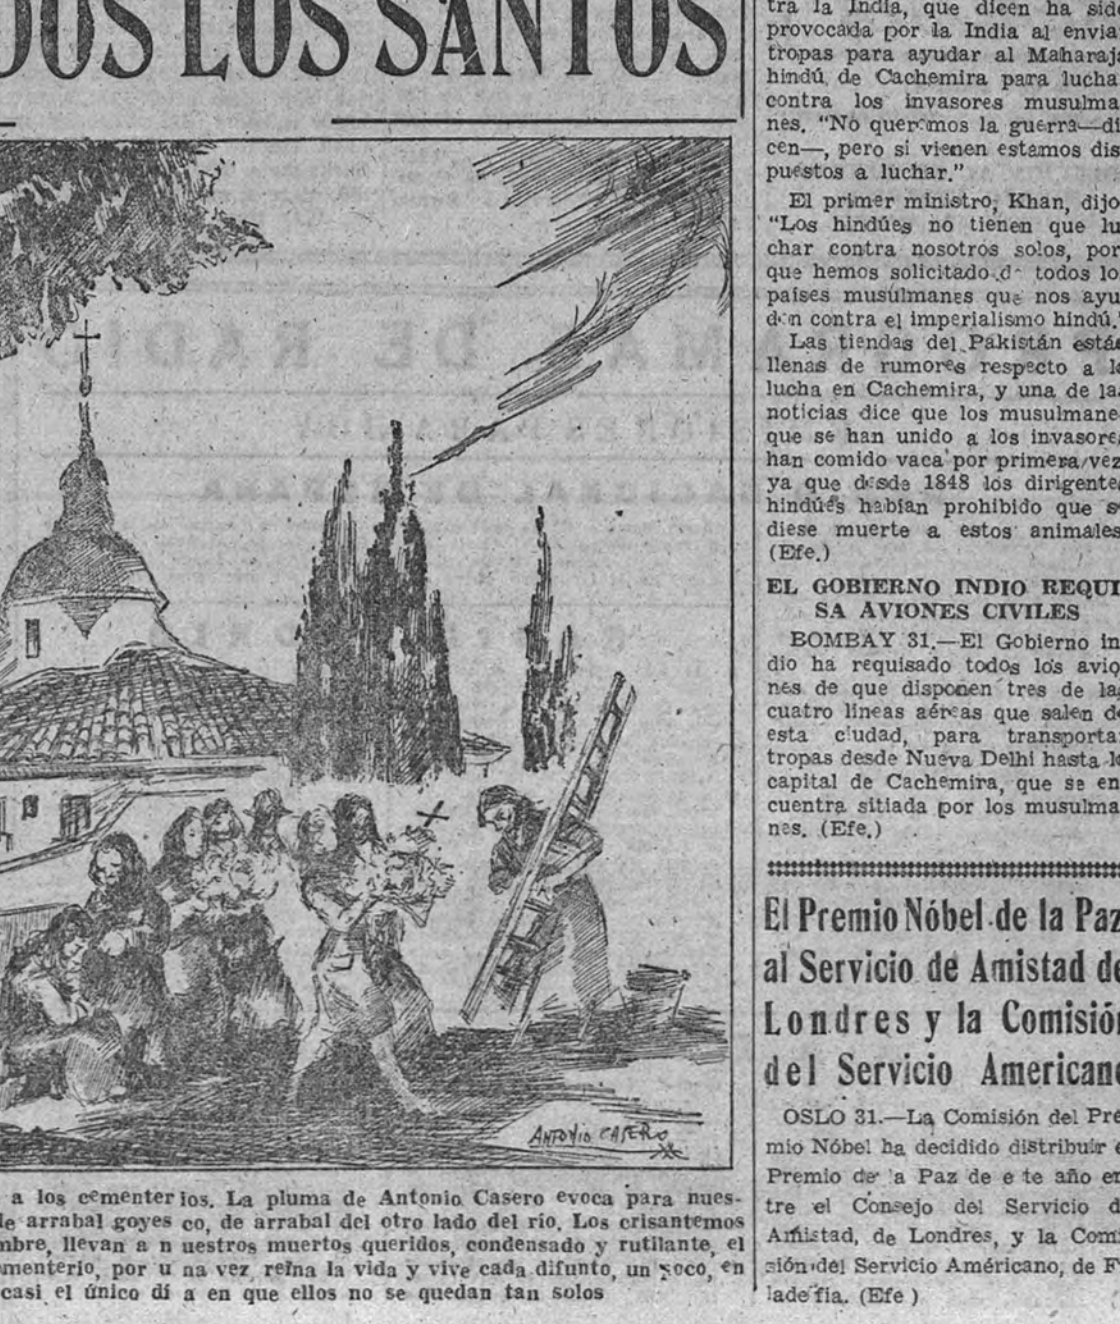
DOS LOS SANTOS

ANTONIO CASERO

a los cementerios. La pluma de Antonio Casero evoca para nues- de arrabal goyesco, de arrabal del otro lado del río. Los crisantemos mbre, llevan a nuestros muertos queridos, condensado y rutilante, el menterio, por una vez reina la vida y vive cada difunto, un poco, en casi el único día en que ellos no se quedan tan solos

tra la India, que dicen ha sid provocada por la India al enviar tropas para ayudar al Maharaja hindú de Cachemira para luchar contra los invasores musulmanes. "No queremos la guerra—dicen—, pero si vienen estamos dispuestos a luchar."

El primer ministro, Khan, dijo "Los hindúes no tienen que luchar contra nosotros solos, porque hemos solicitado de todos los países musulmanes que nos ayuden contra el imperialismo hindú."

Las tiendas del Pakistán están llenas de rumores respecto a la lucha en Cachemira, y una de las noticias dice que los musulmanes que se han unido a los invasores han comido vaca por primera vez ya que desde 1848 los dirigentes hindúes habían prohibido que se diese muerte a estos animales (Efe.)

EL GOBIERNO INDIO REQUI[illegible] SA AVIONES CIVILES

BOMBAY 31.—El Gobierno indio ha requisado todos los aviones de que disponen tres de las cuatro líneas aéreas que salen de esta ciudad, para transportar tropas desde Nueva Delhi hasta la capital de Cachemira, que se encuentra sitiada por los musulmanes. (Efe.)

El Premio Nóbel de la Paz al Servicio de Amistad de Londres y la Comisión del Servicio Americano

OSLO 31.—La Comisión del Premio Nóbel ha decidido distribuir el Premio de la Paz de este año entre el Consejo del Servicio de Amistad, de Londres, y la Comisión del Servicio Américano, de Filadefia. (Efe.)